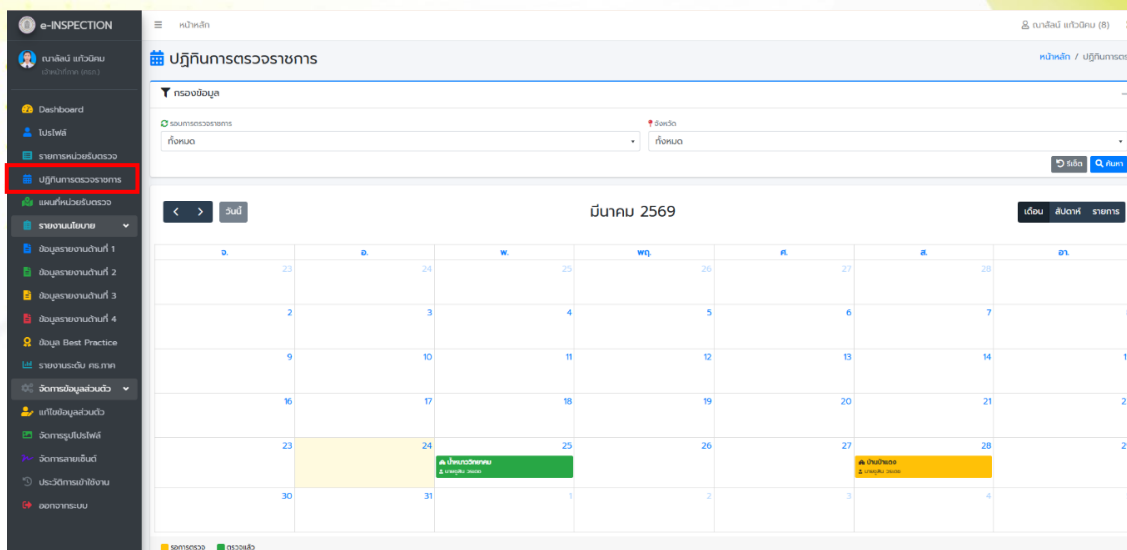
e-INSPECTION
ณาลัลน์ แก้วนิคม
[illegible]

Dashboard
โปรไฟล์
รายการหน่วยรับตรวจ
ปฏิทินการตรวจราชการ
แผนที่หน่วยรับตรวจ
รายงานนโยบาย
ข้อมูลรายงานด้านที่ 1
ข้อมูลรายงานด้านที่ 2
ข้อมูลรายงานด้านที่ 3
ข้อมูลรายงานด้านที่ 4
ข้อมูล Best Practice
รายงานระดับ ศธ.ภาค
จัดการข้อมูลส่วนตัว
แก้ไขข้อมูลส่วนตัว
จัดการรูปโปรไฟล์
จัดการลายเซ็นต์
ประวัติการเข้าใช้งาน
ออกจากระบบ

≡ หน้าหลัก
ณาลัลน์ แก้วนิคม (8)

ปฏิทินการตรวจราชการ
หน้าหลัก / ปฏิทินการตร

กรองข้อมูล
รอบการตรวจราชการ
ทั้งหมด
จังหวัด
ทั้งหมด
รีเซ็ต
ค้นหา

< > วันนี้
มีนาคม 2569
เดือน สัปดาห์ รายการ

| จ. | อ. | พ. | พฤ. | ศ. | ส. | อา. |
|---|---|---|---|---|---|---|
| 23 | 24 | 25 | 26 | 27 | 28 | |
| 2 | 3 | 4 | 5 | 6 | 7 | |
| 9 | 10 | 11 | 12 | 13 | 14 | 1 |
| 16 | 17 | 18 | 19 | 20 | 21 | 2 |
| 23 | 24 | 25 น้ำพองวิทยาคม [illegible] | 26 | 27 | 28 บ้านบ้านดง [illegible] | 2 |
| 30 | 31 | 1 | 2 | 3 | 4 | |

รอการตรวจ ตรวจแล้ว